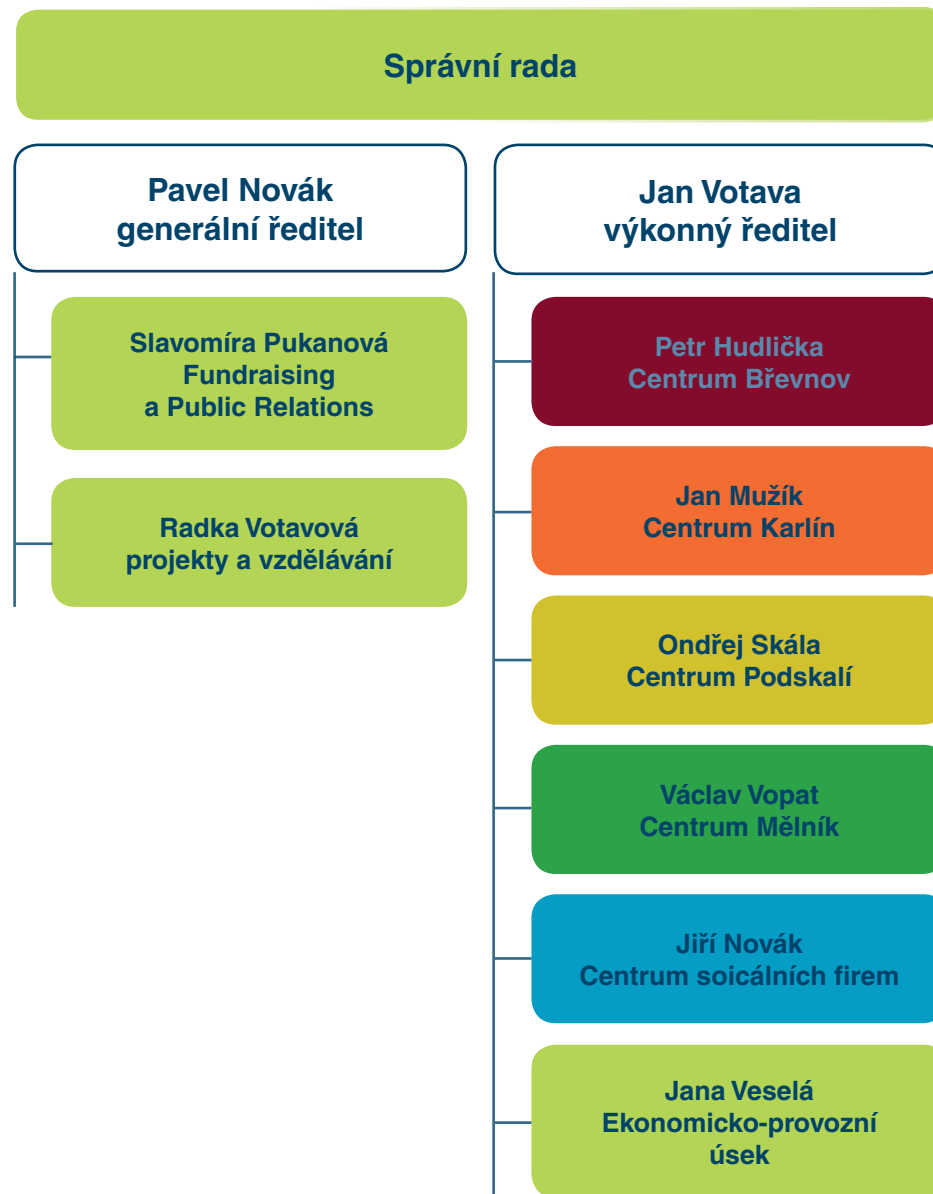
Správní rada

Pavel Novák
generální ředitel

Slavomíra Pukanová
Fundraising
a Public Relations

Radka Votavová
projekty a vzdělávání

Jan Votava
výkonný ředitel

Petr Hudlička
Centrum Břevnov

Jan Mužík
Centrum Karlín

Ondřej Skála
Centrum Podskalí

Václav Vopat
Centrum Mělník

Jiří Novák
Centrum soicálních firem

Jana Veselá
Ekonomicko-provozní
úsek